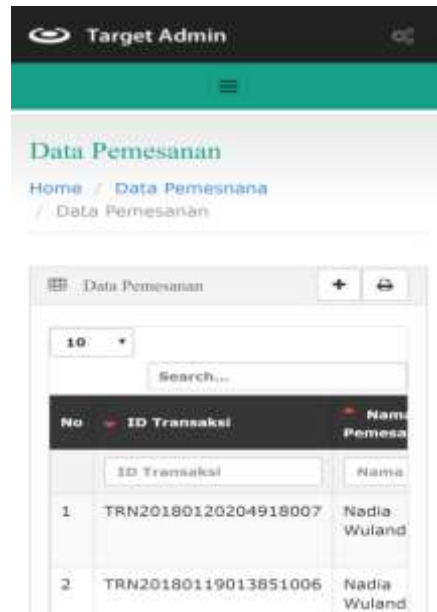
Target Admin

Data Pemesanan

Home / Data Pemesnana / Data Pemesanan

Data Pemesanan

10

Search...

| No | ID Transaksi | Nama Pemesa |
|---|---|---|
| | ID Transaksi | Nama |
| 1 | TRN20180120204918007 | Nadia Wuland |
| 2 | TRN20180119013851006 | Nadia Wuland |